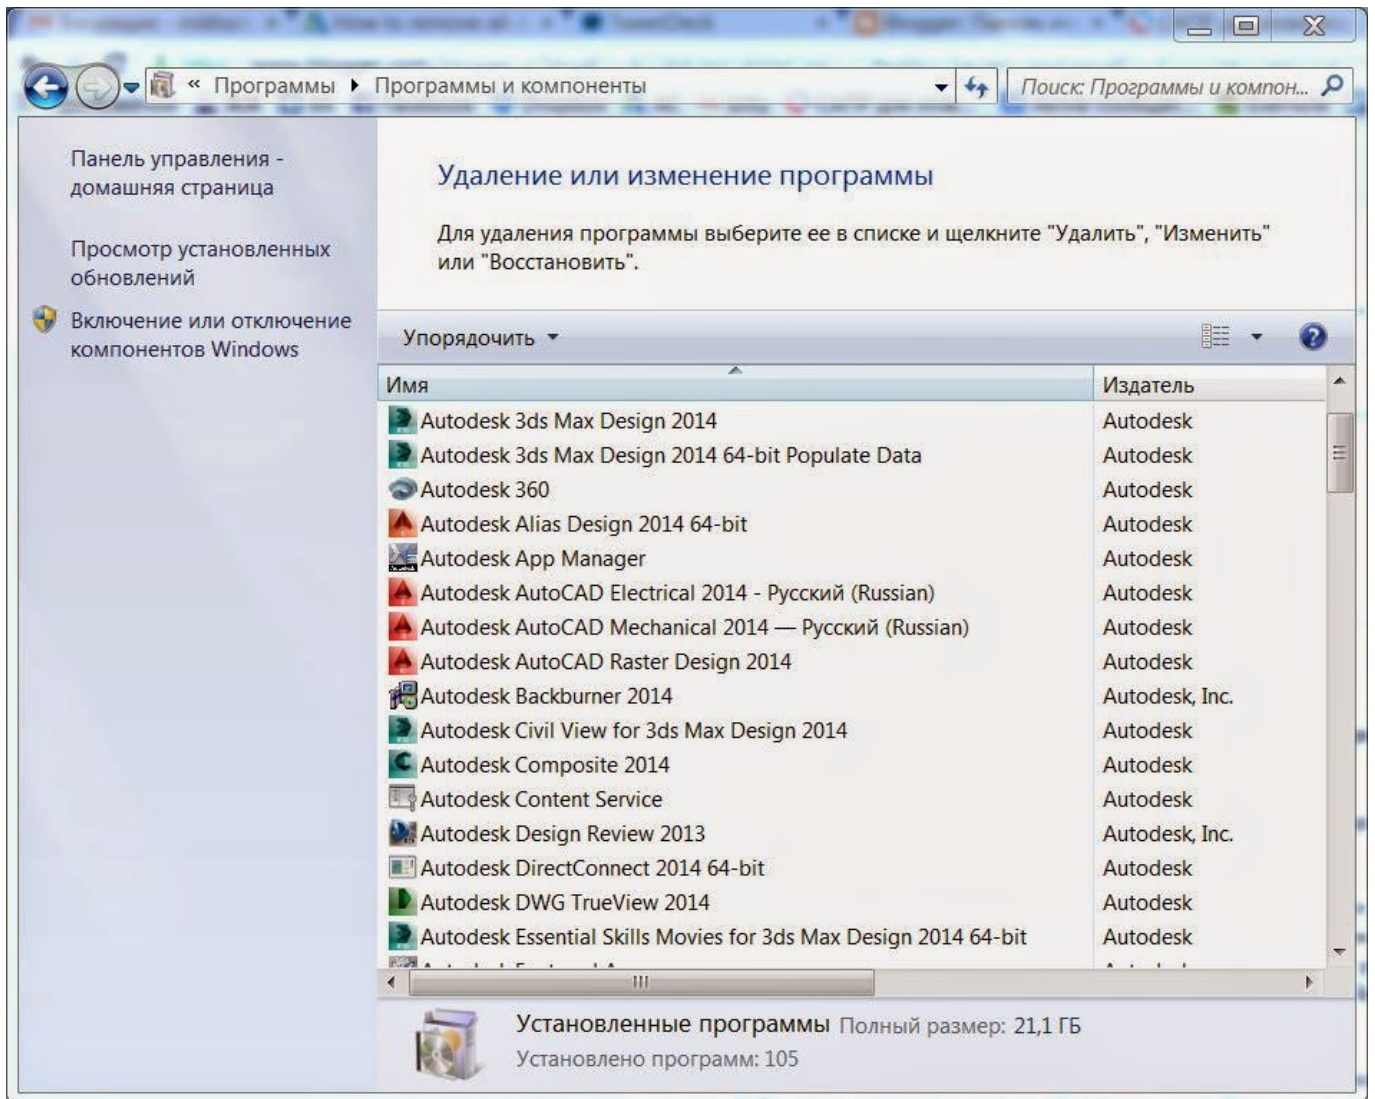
« Программы ▸ Программы и компоненты

Поиск: Программы и компон...

Панель управления - домашняя страница

Просмотр установленных обновлений

Включение или отключение компонентов Windows

Удаление или изменение программы

Для удаления программы выберите ее в списке и щелкните "Удалить", "Изменить" или "Восстановить".

Упорядочить ▾

| Имя | Издатель |
|---|---|
| Autodesk 3ds Max Design 2014 | Autodesk |
| Autodesk 3ds Max Design 2014 64-bit Populate Data | Autodesk |
| Autodesk 360 | Autodesk |
| Autodesk Alias Design 2014 64-bit | Autodesk |
| Autodesk App Manager | Autodesk |
| Autodesk AutoCAD Electrical 2014 - Русский (Russian) | Autodesk |
| Autodesk AutoCAD Mechanical 2014 — Русский (Russian) | Autodesk |
| Autodesk AutoCAD Raster Design 2014 | Autodesk |
| Autodesk Backburner 2014 | Autodesk, Inc. |
| Autodesk Civil View for 3ds Max Design 2014 | Autodesk |
| Autodesk Composite 2014 | Autodesk |
| Autodesk Content Service | Autodesk |
| Autodesk Design Review 2013 | Autodesk, Inc. |
| Autodesk DirectConnect 2014 64-bit | Autodesk |
| Autodesk DWG TrueView 2014 | Autodesk |
| Autodesk Essential Skills Movies for 3ds Max Design 2014 64-bit | Autodesk |
| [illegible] | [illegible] |

Установленные программы Полный размер: 21,1 ГБ
Установлено программ: 105